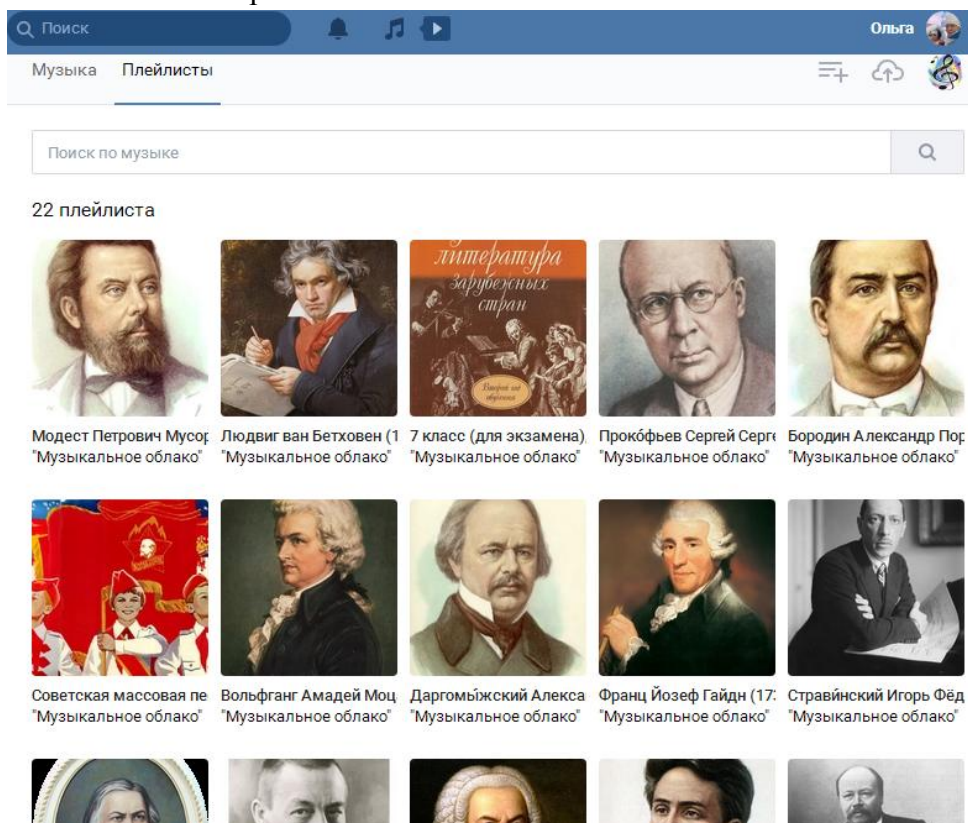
Поиск

Ольга

Музыка Плейлисты

Поиск по музыке

22 плейлиста

литература зарубежных стран

Модест Петрович Мусор
"Музыкальное облако"

Людвиг ван Бетховен (1
"Музыкальное облако"

7 класс (для экзамена)
"Музыкальное облако"

Проко́фьев Сергей Серг
"Музыкальное облако"

Бородин Александр Пор
"Музыкальное облако"

Советская массовая пе
"Музыкальное облако"

Вольфганг Амадей Моц
"Музыкальное облако"

Даргомы́жский Алекса
"Музыкальное облако"

Франц Йозеф Гайдн (17
"Музыкальное облако"

Страви́нский Игорь Фёд
"Музыкальное облако"